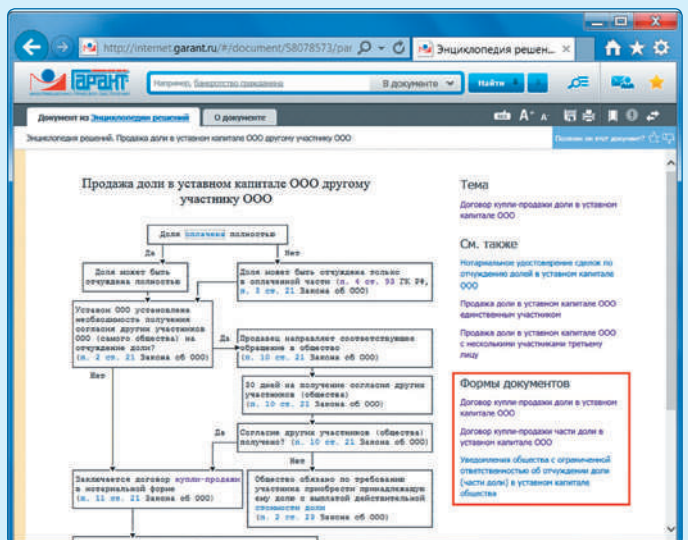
http://internet.garant.ru/#/document/58078573/par

Энциклопедия решен...

ГАРАНТ

Например, Банкротство гражданина

В документе

Найти

Документ из Энциклопедии решений

О документе

Энциклопедия решений. Продажа доли в уставном капитале ООО другому участнику ООО

Полезен ли этот документ?

Продажа доли в уставном капитале ООО другому участнику ООО

Доля оплачена полностью?

Да

Нет

Доля может быть отчуждена полностью

Доля может быть отчуждена только в оплаченной части (п. 4 ст. 93 ГК РФ, п. 3 ст. 21 Закона об ООО)

Уставом ООО установлена необходимость получения согласия других участников ООО (самого общества) на отчуждение доли? (п. 2 ст. 21 Закона об ООО)

Да

Продавец направляет соответствующее обращение в общество (п. 10 ст. 21 Закона об ООО)

30 дней на получение согласия других участников (общества) (п. 10 ст. 21 Закона об ООО)

Да

Согласие других участников (общества) получено? (п. 10 ст. 21 Закона об ООО)

Нет

Нет

Заключается договор купли-продажи в нотариальной форме (п. 11 ст. 21 Закона об ООО)

Общество обязано по требованию участника приобрести принадлежащую ему долю с выплатой действительной стоимости доли (п. 2 ст. 23 Закона об ООО)

Тема

Договор купли-продажи доли в уставном капитале ООО

См. также

Нотариальное удостоверение сделок по отчуждению долей в уставном капитале ООО

Продажа доли в уставном капитале ООО единственным участником

Продажа доли в уставном капитале ООО с несколькими участниками третьему лицу

Формы документов

Договор купли-продажи доли в уставном капитале ООО

Договор купли-продажи части доли в уставном капитале ООО

Уведомление общества с ограниченной ответственностью об отчуждении доли (части доли) в уставном капитале общества